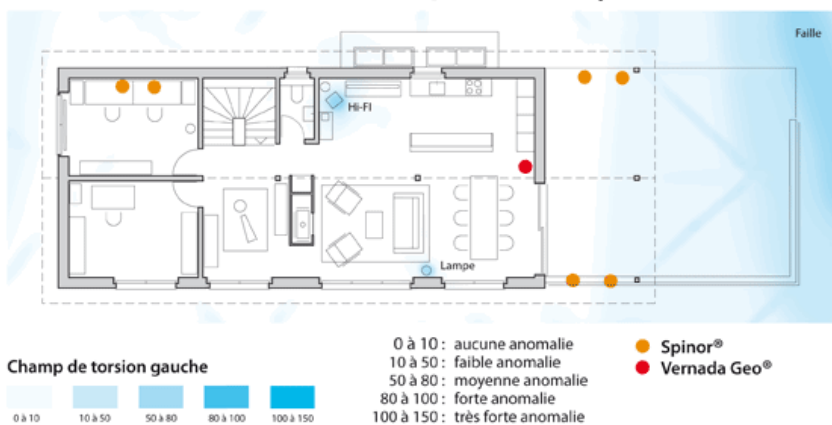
Faille

Hi-Fi

Lampe

Champ de torsion gauche

0 à 10
10 à 50
50 à 80
80 à 100
100 à 150

0 à 10 : aucune anomalie
10 à 50 : faible anomalie
50 à 80 : moyenne anomalie
80 à 100 : forte anomalie
100 à 150 : très forte anomalie

Spinor®
Vernada Geo®